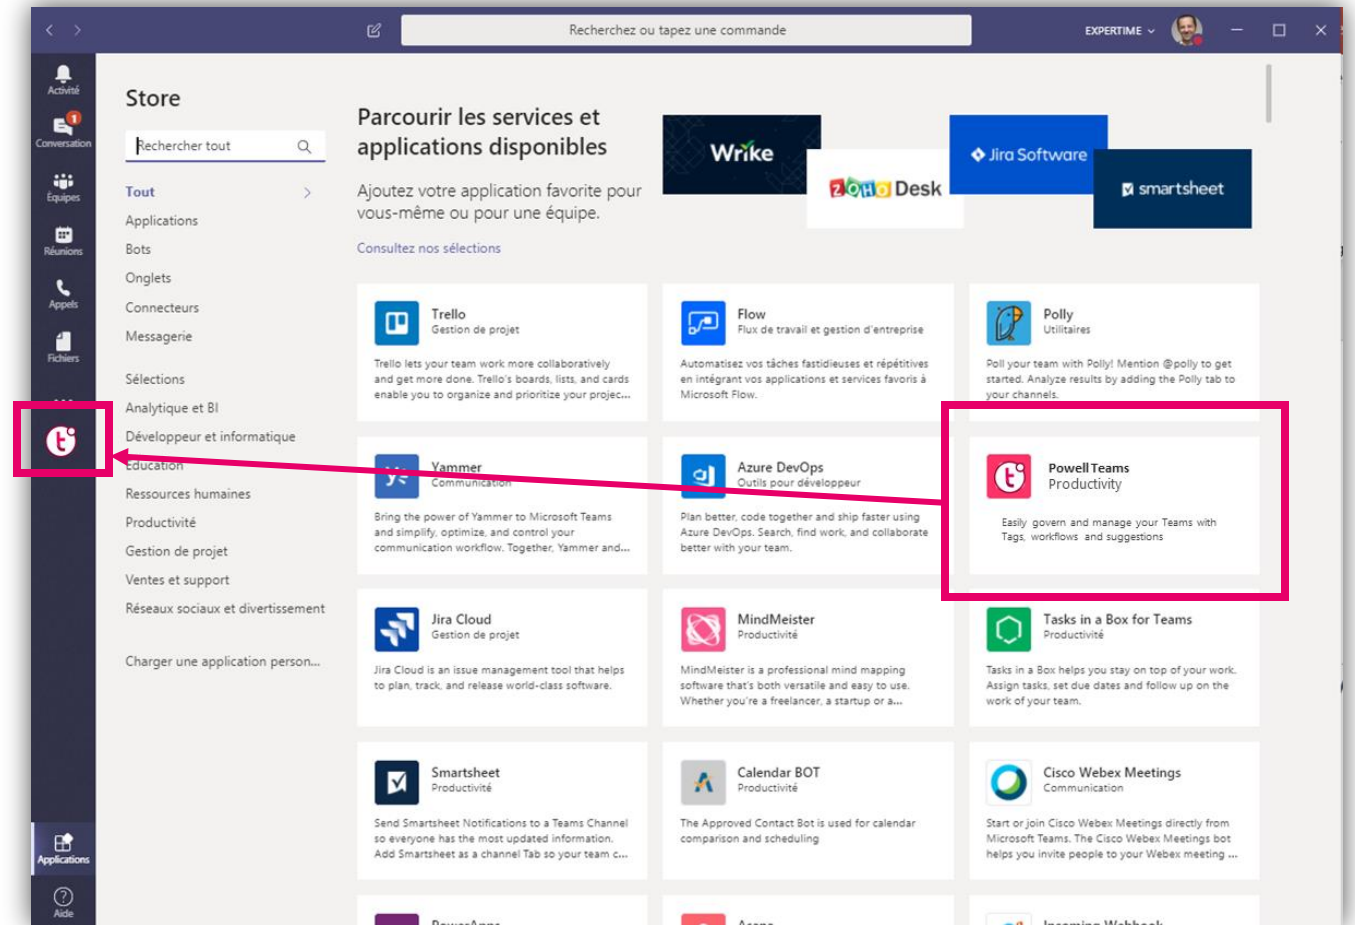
Recherchez ou tapez une commande

EXPERTIME

Activité
Conversation
Équipes
Réunions
Appels
Fichiers
...
Applications
Aide

Store

Rechercher tout

Tout
Applications
Bots
Onglets
Connecteurs
Messagerie

Sélections
Analytique et BI
Développeur et informatique
Éducation
Ressources humaines
Productivité
Gestion de projet
Ventes et support
Réseaux sociaux et divertissement

Charger une application person...

Parcourir les services et applications disponibles

Ajoutez votre application favorite pour vous-même ou pour une équipe.

Consultez nos sélections

Wrike
ZOHO Desk
Jira Software
smartsheet

Trello
Gestion de projet
Trello lets your team work more collaboratively and get more done. Trello's boards, lists, and cards enable you to organize and prioritize your projec...

Flow
Flux de travail et gestion d'entreprise
Automatisez vos tâches fastidieuses et répétitives en intégrant vos applications et services favoris à Microsoft Flow.

Polly
Utilitaires
Poll your team with Polly! Mention @polly to get started. Analyze results by adding the Polly tab to your channels.

Yammer
Communication
Bring the power of Yammer to Microsoft Teams and simplify, optimize, and control your communication workflow. Together, Yammer and...

Azure DevOps
Outils pour développeur
Plan better, code together and ship faster using Azure DevOps. Search, find work, and collaborate better with your team.

Powell Teams
Productivity
Easily govern and manage your Teams with Tags, workflows and suggestions

Jira Cloud
Gestion de projet
Jira Cloud is an issue management tool that helps to plan, track, and release world-class software.

MindMeister
Productivité
MindMeister is a professional mind mapping software that's both versatile and easy to use. Whether you're a freelancer, a startup or a...

Tasks in a Box for Teams
Productivité
Tasks in a Box helps you stay on top of your work. Assign tasks, set due dates and follow up on the work of your team.

Smartsheet
Productivité
Send Smartsheet Notifications to a Teams Channel so everyone has the most updated information. Add Smartsheet as a channel Tab so your team c...

Calendar BOT
Productivité
The Approved Contact Bot is used for calendar comparison and scheduling

Cisco Webex Meetings
Communication
Start or join Cisco Webex Meetings directly from Microsoft Teams. The Cisco Webex Meetings bot helps you invite people to your Webex meeting ...

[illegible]